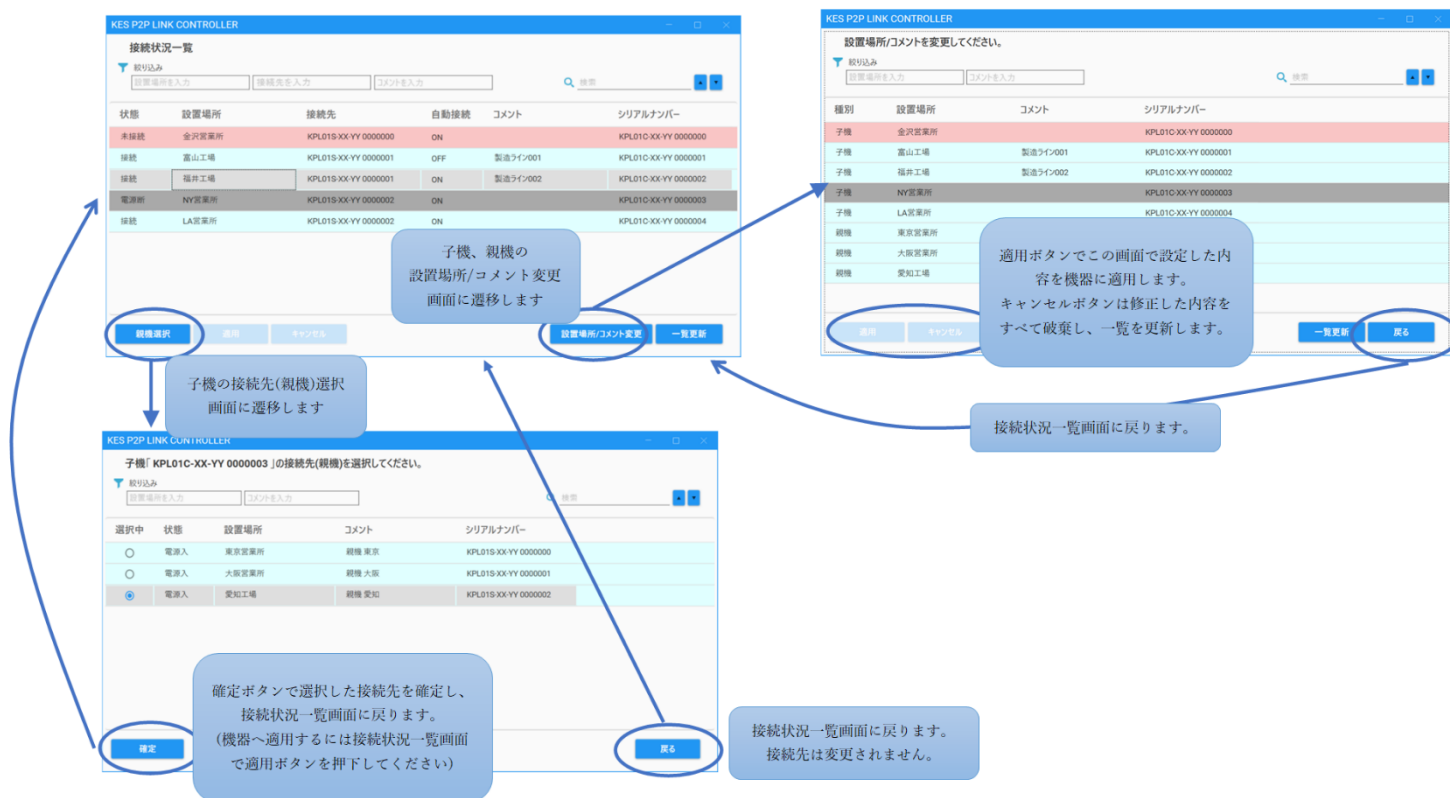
KES P2P LINK CONTROLLER

接続状況一覧

絞り込み

設置場所を入力　接続先を入力　コメントを入力　検索

| 状態 | 設置場所 | 接続先 | 自動接続 | コメント | シリアルナンバー |
|---|---|---|---|---|---|
| 未接続 | 金沢営業所 | KPL01S-XX-YY 0000000 | ON | | KPL01C-XX-YY 0000000 |
| 接続 | 富山工場 | KPL01S-XX-YY 0000001 | OFF | 製造ライン001 | KPL01C-XX-YY 0000001 |
| 接続 | 福井工場 | KPL01S-XX-YY 0000001 | ON | 製造ライン002 | KPL01C-XX-YY 0000002 |
| 電源断 | NY営業所 | KPL01S-XX-YY 0000002 | ON | | KPL01C-XX-YY 0000003 |
| 接続 | LA営業所 | KPL01S-XX-YY 0000002 | ON | | KPL01C-XX-YY 0000004 |

親機選択　適用　キャンセル　設置場所/コメント変更　一覧更新

子機、親機の設置場所/コメント変更画面に遷移します

KES P2P LINK CONTROLLER

設置場所/コメントを変更してください。

絞り込み

設置場所を入力　コメントを入力　検索

| 種別 | 設置場所 | コメント | シリアルナンバー |
|---|---|---|---|
| 子機 | 金沢営業所 | | KPL01C-XX-YY 0000000 |
| 子機 | 富山工場 | 製造ライン001 | KPL01C-XX-YY 0000001 |
| 子機 | 福井工場 | 製造ライン002 | KPL01C-XX-YY 0000002 |
| 子機 | NY営業所 | | KPL01C-XX-YY 0000003 |
| 子機 | LA営業所 | | KPL01C-XX-YY 0000004 |
| 親機 | 東京営業所 | | |
| 親機 | 大阪営業所 | | |
| 親機 | 愛知工場 | | |

適用　キャンセル　一覧更新　戻る

適用ボタンでこの画面で設定した内容を機器に適用します。キャンセルボタンは修正した内容をすべて破棄し、一覧を更新します。

接続状況一覧画面に戻ります。

子機の接続先(親機)選択画面に遷移します

KES P2P LINK CONTROLLER

子機「 KPL01C-XX-YY 0000003 」の接続先(親機)を選択してください。

絞り込み

設置場所を入力　コメントを入力　検索

| 選択中 | 状態 | 設置場所 | コメント | シリアルナンバー |
|---|---|---|---|---|
| ○ | 電源入 | 東京営業所 | 親機 東京 | KPL01S-XX-YY 0000000 |
| ○ | 電源入 | 大阪営業所 | 親機 大阪 | KPL01S-XX-YY 0000001 |
| ◉ | 電源入 | 愛知工場 | 親機 愛知 | KPL01S-XX-YY 0000002 |

確定　戻る

確定ボタンで選択した接続先を確定し、接続状況一覧画面に戻ります。(機器へ適用するには接続状況一覧画面で適用ボタンを押下してください)

接続状況一覧画面に戻ります。接続先は変更されません。